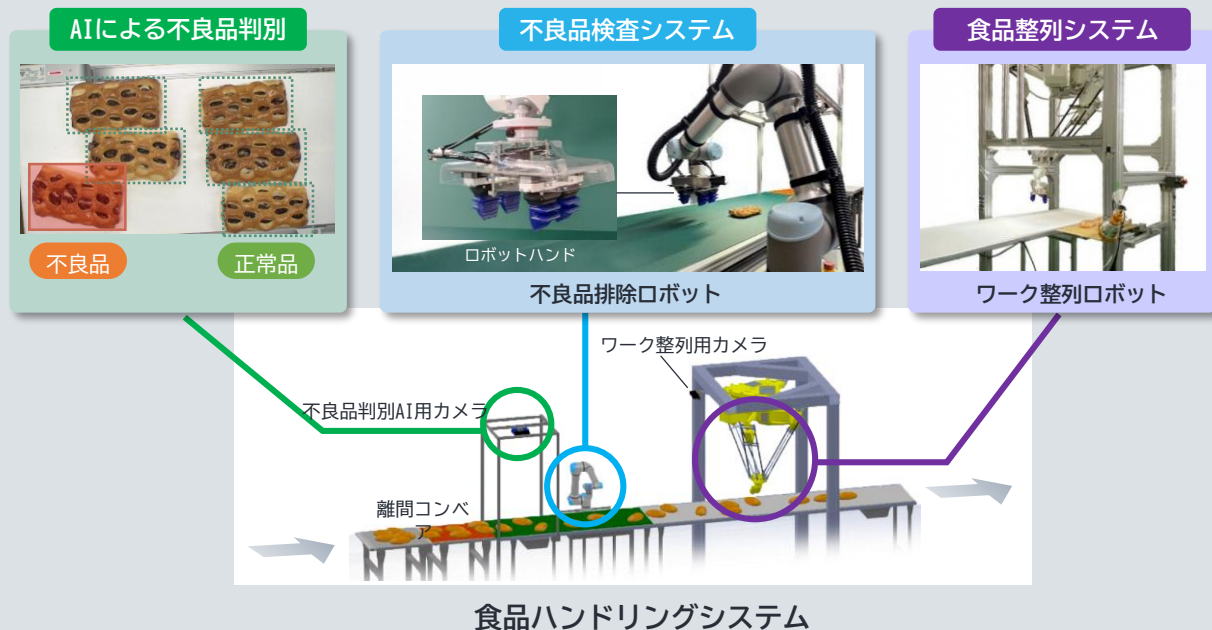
AIによる不良品判別

不良品

正常品

不良品検査システム

ロボットハンド

不良品排除ロボット

食品整列システム

ワーク整列ロボット

ワーク整列用カメラ

不良品判別AI用カメラ

離間コンベア

食品ハンドリングシステム